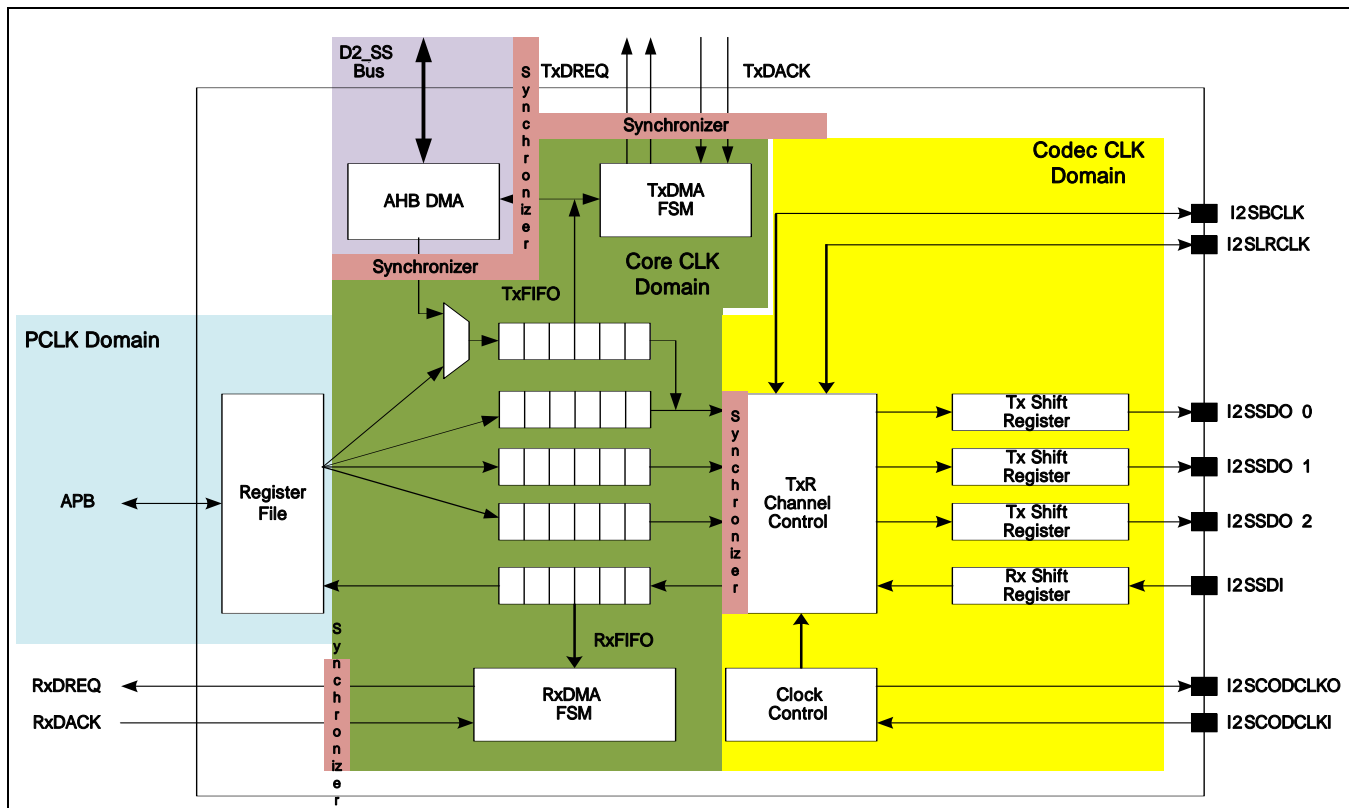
D2_SS Bus

Synchronizer

TxDREQ

TxDACK

Synchronizer

AHB DMA

TxDMA FSM

Codec CLK Domain

I2SBCLK

I2SLRCLK

Synchronizer

Core CLK Domain

TxFIFO

PCLK Domain

Synchronizer

Tx Shift Register

I2SSDO 0

Tx Shift Register

I2SSDO 1

APB

Register File

TxR Channel Control

Tx Shift Register

I2SSDO 2

Rx Shift Register

I2SSDI

RxFIFO

Synchronizer

RxDREQ

RxDACK

RxDMA FSM

Clock Control

I2SCODCLKO

I2SCODCLKI